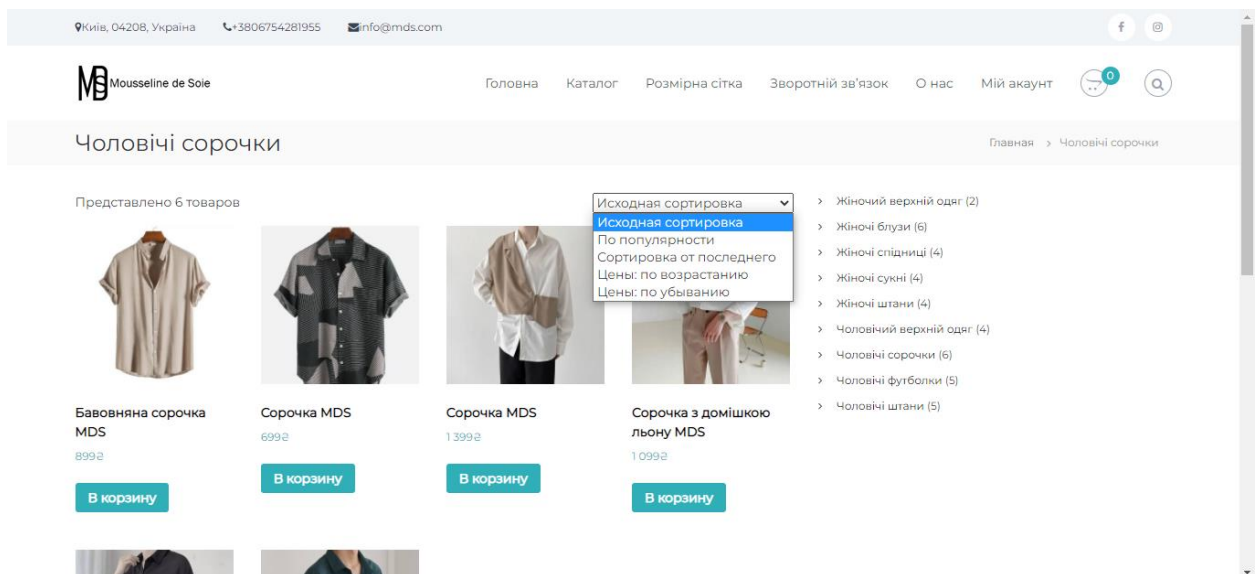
Київ, 04208, Україна +380675428195 info@mds.com

MB Mousseline de Soie

Головна Каталог Розмірна сітка Зворотній зв'язок О нас Мій акаунт 0

Чоловічі сорочки

Главная > Чоловічі сорочки

Представлено 6 товаров

Исходная сортировка
Исходная сортировка
По популярности
Сортировка от последнего
Цены: по возрастанию
Цены: по убыванию

> Жіночий верхній одяг (2)
> Жіночі блузи (6)
> Жіночі спідниці (4)
> Жіночі сукні (4)
> Жіночі штани (4)
> Чоловічий верхній одяг (4)
> Чоловічі сорочки (6)
> Чоловічі футболки (5)
> Чоловічі штани (5)

Бавовняна сорочка MDS
899₴
В корзину

Сорочка MDS
699₴
В корзину

Сорочка MDS
1 399₴
В корзину

Сорочка з домішкою льону MDS
1 099₴
В корзину